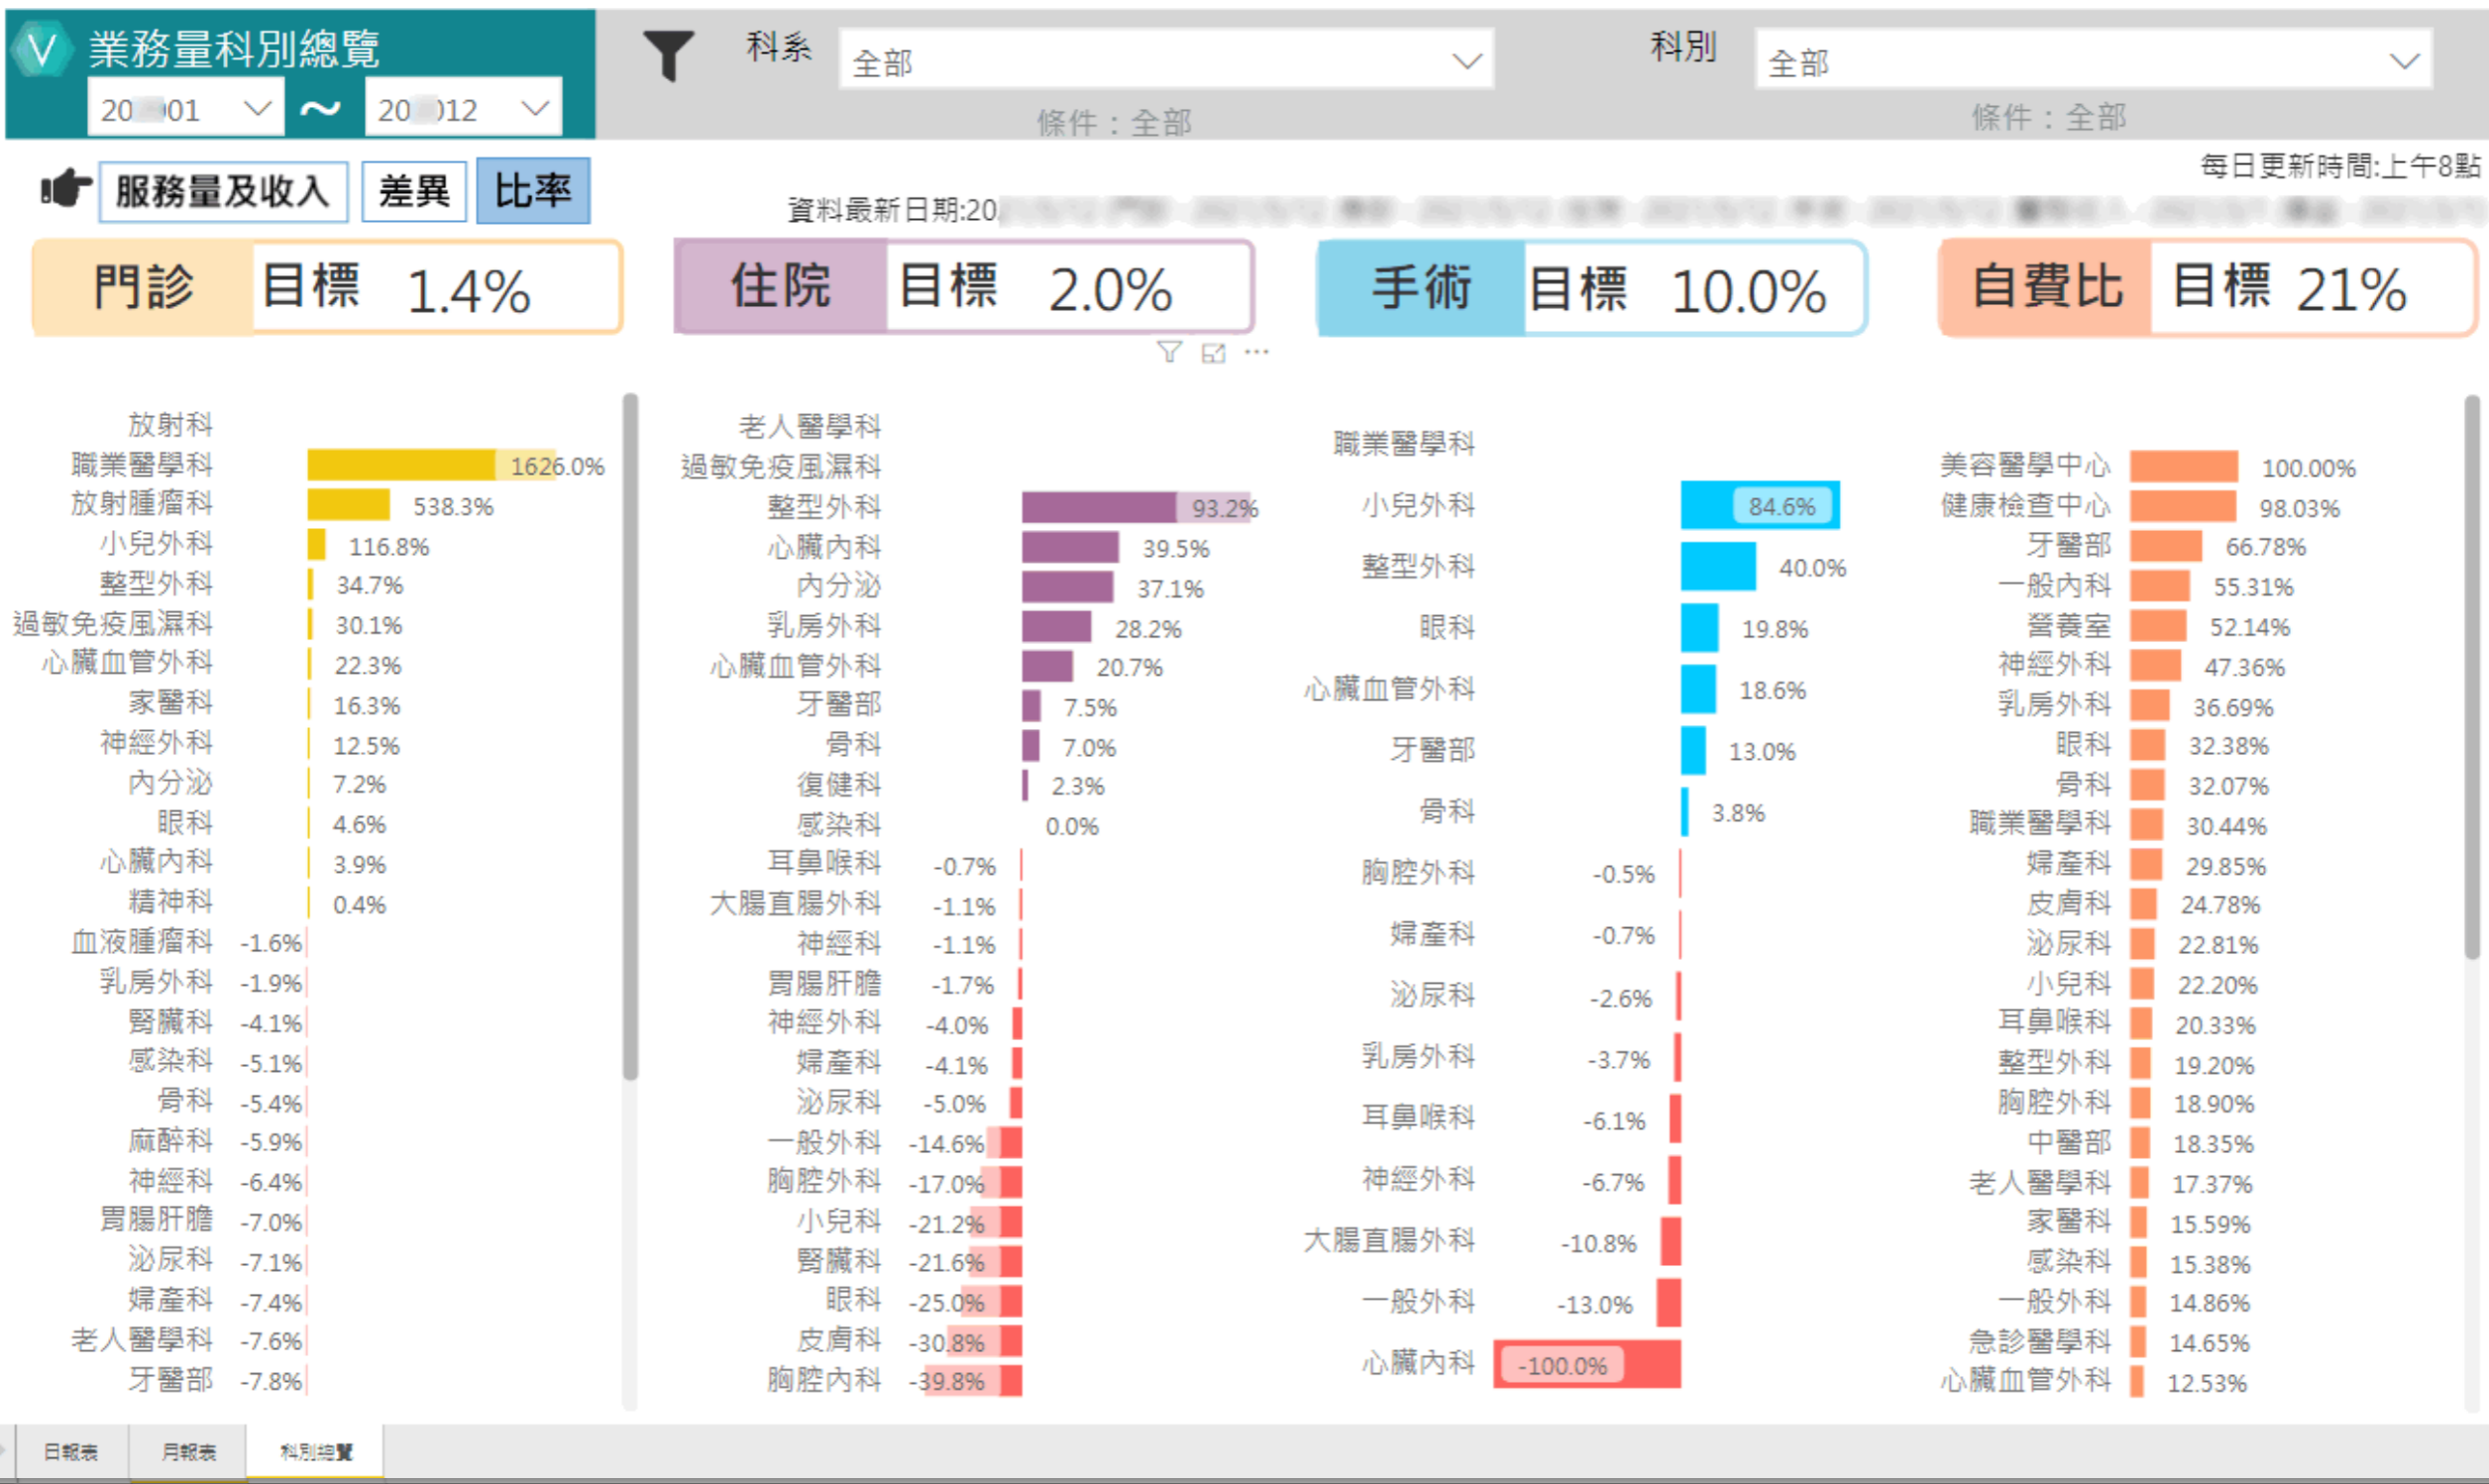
V 業務量科別總覽
20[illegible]01 ～ 20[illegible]12

科系 全部
條件：全部

科別 全部
條件：全部

服務量及收入 差異 比率

每日更新時間:上午8點

資料最新日期:20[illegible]

門診 目標 1.4%

住院 目標 2.0%

手術 目標 10.0%

自費比 目標 21%

| 科別 | 比率 |
|---|---|
| 放射科 | |
| 職業醫學科 | 1626.0% |
| 放射腫瘤科 | 538.3% |
| 小兒外科 | 116.8% |
| 整型外科 | 34.7% |
| 過敏免疫風濕科 | 30.1% |
| 心臟血管外科 | 22.3% |
| 家醫科 | 16.3% |
| 神經外科 | 12.5% |
| 內分泌 | 7.2% |
| 眼科 | 4.6% |
| 心臟內科 | 3.9% |
| 精神科 | 0.4% |
| 血液腫瘤科 | -1.6% |
| 乳房外科 | -1.9% |
| 腎臟科 | -4.1% |
| 感染科 | -5.1% |
| 骨科 | -5.4% |
| 麻醉科 | -5.9% |
| 神經科 | -6.4% |
| 胃腸肝膽 | -7.0% |
| 泌尿科 | -7.1% |
| 婦產科 | -7.4% |
| 老人醫學科 | -7.6% |
| 牙醫部 | -7.8% |

| 科別 | 比率 |
|---|---|
| 老人醫學科 | |
| 過敏免疫風濕科 | |
| 整型外科 | 93.2% |
| 心臟內科 | 39.5% |
| 內分泌 | 37.1% |
| 乳房外科 | 28.2% |
| 心臟血管外科 | 20.7% |
| 牙醫部 | 7.5% |
| 骨科 | 7.0% |
| 復健科 | 2.3% |
| 感染科 | 0.0% |
| 耳鼻喉科 | -0.7% |
| 大腸直腸外科 | -1.1% |
| 神經科 | -1.1% |
| 胃腸肝膽 | -1.7% |
| 神經外科 | -4.0% |
| 婦產科 | -4.1% |
| 泌尿科 | -5.0% |
| 一般外科 | -14.6% |
| 胸腔外科 | -17.0% |
| 小兒科 | -21.2% |
| 腎臟科 | -21.6% |
| 眼科 | -25.0% |
| 皮膚科 | -30.8% |
| 胸腔內科 | -39.8% |

| 科別 | 比率 |
|---|---|
| 職業醫學科 | |
| 小兒外科 | 84.6% |
| 整型外科 | 40.0% |
| 眼科 | 19.8% |
| 心臟血管外科 | 18.6% |
| 牙醫部 | 13.0% |
| 骨科 | 3.8% |
| 胸腔外科 | -0.5% |
| 婦產科 | -0.7% |
| 泌尿科 | -2.6% |
| 乳房外科 | -3.7% |
| 耳鼻喉科 | -6.1% |
| 神經外科 | -6.7% |
| 大腸直腸外科 | -10.8% |
| 一般外科 | -13.0% |
| 心臟內科 | -100.0% |

| 科別 | 比率 |
|---|---|
| 美容醫學中心 | 100.00% |
| 健康檢查中心 | 98.03% |
| 牙醫部 | 66.78% |
| 一般內科 | 55.31% |
| 營養室 | 52.14% |
| 神經外科 | 47.36% |
| 乳房外科 | 36.69% |
| 眼科 | 32.38% |
| 骨科 | 32.07% |
| 職業醫學科 | 30.44% |
| 婦產科 | 29.85% |
| 皮膚科 | 24.78% |
| 泌尿科 | 22.81% |
| 小兒科 | 22.20% |
| 耳鼻喉科 | 20.33% |
| 整型外科 | 19.20% |
| 胸腔外科 | 18.90% |
| 中醫部 | 18.35% |
| 老人醫學科 | 17.37% |
| 家醫科 | 15.59% |
| 感染科 | 15.38% |
| 一般外科 | 14.86% |
| 急診醫學科 | 14.65% |
| 心臟血管外科 | 12.53% |

日報表 月報表 科別總覽